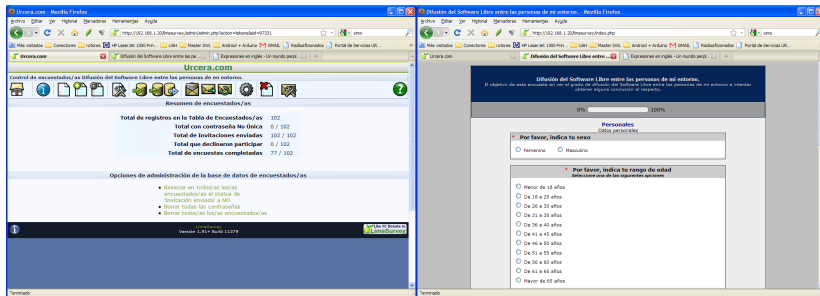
Urcera.com - Mozilla Firefox
Archivo Editar Ver Historial Marcadores Herramientas Ayuda
http://192.168.1.20/limesurvey/admin/admin.php?action=tokens&sid=97331
xims
Más visitados Conectores rotores HP LaserJet 1000 Prin... LWH Master SIXL Android + Arduino GMAIL Radioaficionados Portal de Servicios UR...
Urcera.com
Difusión del Software Libre entre las pe...
Expresiones en inglés - Un mundo perpl...

Urcera.com
Control de encuestadas/os Difusión del Software Libre entre las personas de mi entorno.

Resumen de encuestados/as

| | |
|---|---|
| Total de registros en la Tabla de Encuestados/as | 102 |
| Total con contraseña No Única | 0 / 102 |
| Total de Invitaciones enviadas | 102 / 102 |
| Total que declinaron participar | 0 / 102 |
| Total de encuestas completadas | 77 / 102 |

Opciones de administración de la base de datos de encuestados/as

- Reiniciar en todos/as los/as encuestados/as el status de "Invitación enviada" a NO
- Borrar todas las contraseñas
- Borrar todos los/as los/as encuestados/as

LimeSurvey
Versión 1.91+ Build 11379
Like it? Donate to LimeSurvey
Terminado

Difusión del Software Libre entre las personas de mi entorno. - Mozilla Firefox
Archivo Editar Ver Historial Marcadores Herramientas Ayuda
http://192.168.1.20/limesurvey/index.php
xims
Más visitados Conectores rotores HP LaserJet 1000 Prin... LWH Master SIXL Android + Arduino GMAIL Radioaficionados Portal de Servicios UR...
Urcera.com
Difusión del Software Libre entre las pe...
Expresiones en inglés - Un mundo perpl...

Difusión del Software Libre entre las personas de mi entorno.
El objetivo de esta encuesta en ver el grado de difusión del Software Libre entre las personas de mi entorno e intentar obtener alguna conclusión al respecto.
0% 100%

Personales
Datos personales

* Por favor, indica tu sexo
Femenino Masculino

* Por favor, indica tu rango de edad
Seleccione una de las siguientes opciones
Menor de 18 años
De 18 a 25 años
De 26 a 30 años
De 31 a 35 años
De 36 a 40 años
De 41 a 45 años
De 46 a 50 años
De 51 a 55 años
De 56 a 60 años
De 61 a 65 años
Mayor de 65 años
Terminado